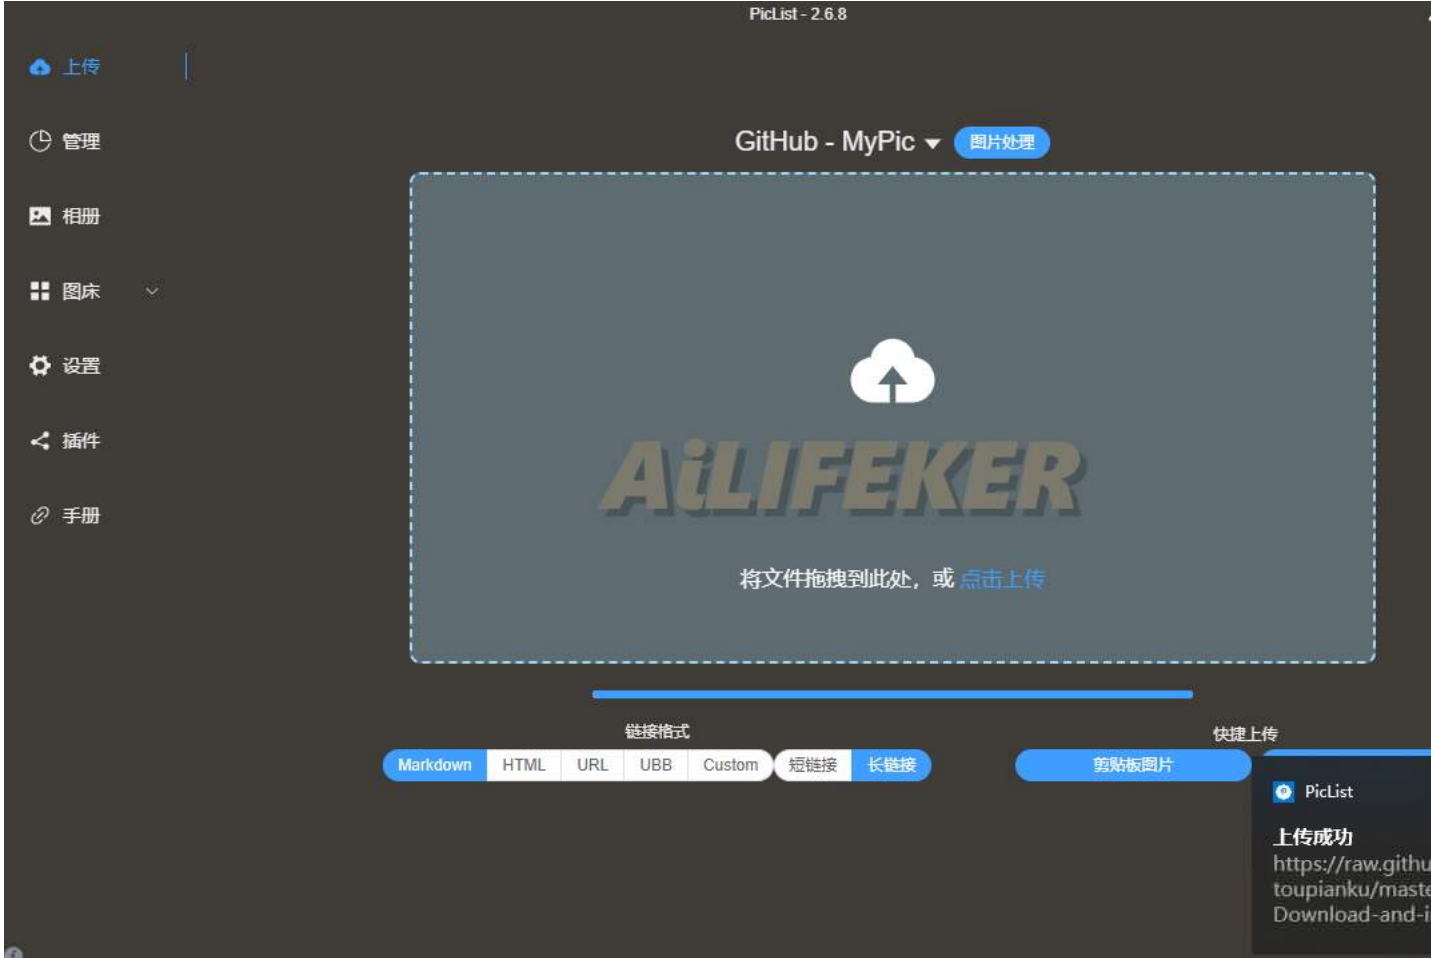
PicList - 2.6.8

上传

管理

相册

图床

设置

插件

手册

GitHub - MyPic 图片处理

AiLIFEKER

将文件拖拽到此处，或 点击上传

链接格式

Markdown HTML URL UBB Custom 短链接 长链接

快捷上传

剪贴板图片

PicList

上传成功

https://raw.githu
toupianku/maste
Download-and-i